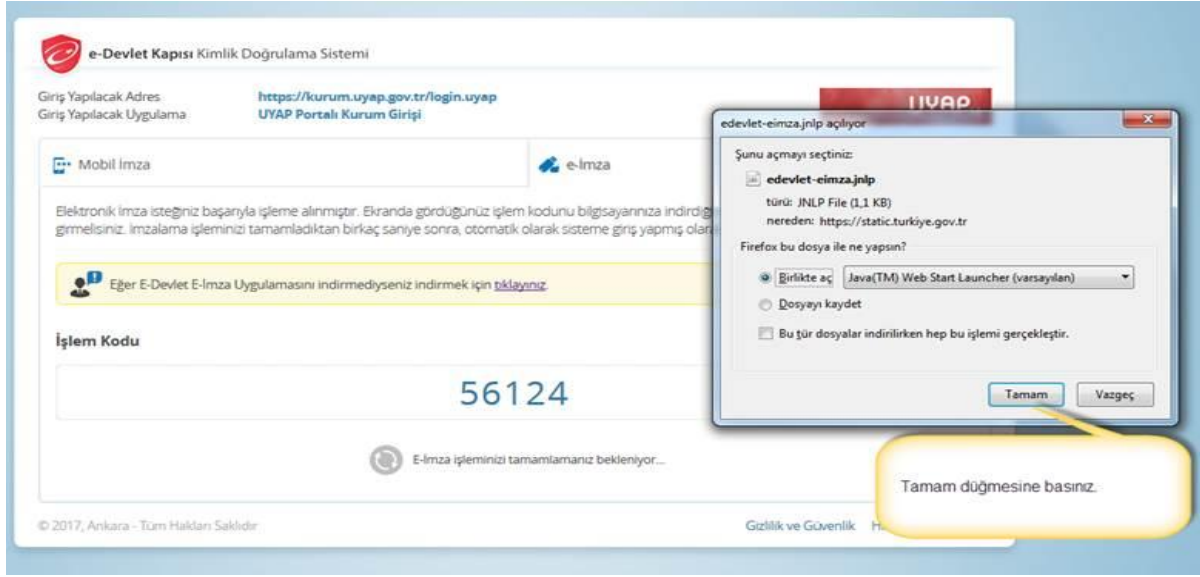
e-Devlet Kapısı Kimlik Doğrulama Sistemi

Giriş Yapılacak Adres https://kurum.uyap.gov.tr/login.uyap
Giriş Yapılacak Uygulama UYAP Portalı Kurum Girişi

UYAP

Mobil İmza

e-İmza

Elektronik İmza isteğiniz başarıyla işleme alınmıştır. Ekranda gördüğünüz işlem kodunu bilgisayarınıza indirdiğ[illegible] girmelisiniz. İmzalama işleminizi tamamladıktan birkaç saniye sonra, otomatik olarak sisteme giriş yapmış olar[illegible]

Eğer E-Devlet E-İmza Uygulamasını indirmediyseniz indirmek için tıklayınız.

İşlem Kodu

56124

E-İmza işleminizi tamamlamanız bekleniyor...

© 2017, Ankara - Tüm Hakları Saklıdır

Gizlilik ve Güvenlik H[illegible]

edevlet-eimza.jnlp açılıyor

Şunu açmayı seçtiniz:

edevlet-eimza.jnlp

türü: JNLP File (1,1 KB)

nereden: https://static.turkiye.gov.tr

Firefox bu dosya ile ne yapsın?

Birlikte aç Java(TM) Web Start Launcher (varsayılan)

Dosyayı kaydet

Bu tür dosyalar indirilirken hep bu işlemi gerçekleştir.

Tamam Vazgeç

Tamam düğmesine basınız.